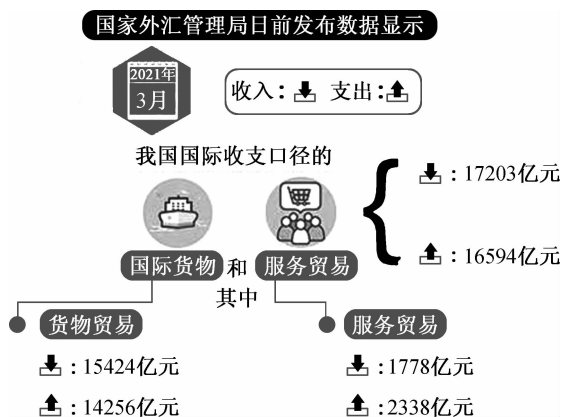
国家外汇管理局日前发布数据显示

2021年
3月

收入：⬇ 支出：⬆

我国国际收支口径的

⬇：17203亿元

⬆：16594亿元

国际货物 和 服务贸易

其中

货物贸易

⬇：15424亿元

⬆：14256亿元

服务贸易

⬇：1778亿元

⬆：2338亿元